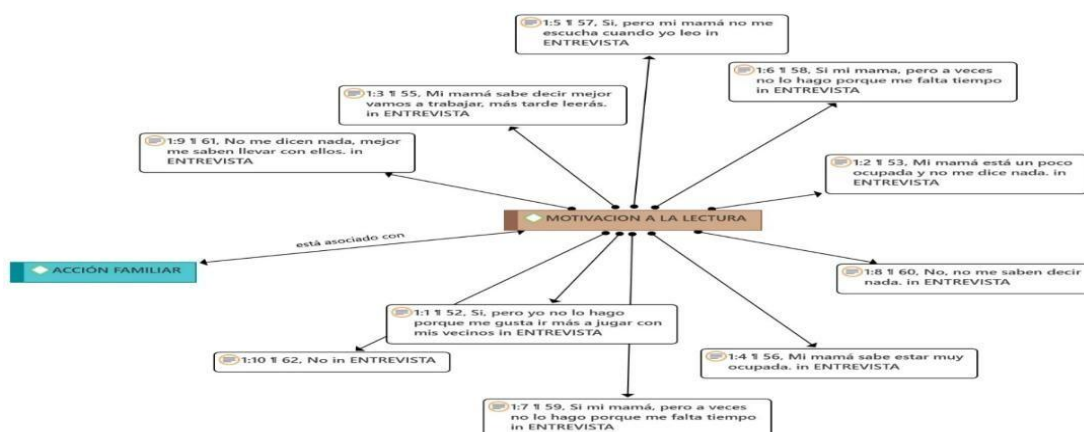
1:5 ¶ 57, Si, pero mi mamá no me escucha cuando yo leo in ENTREVISTA

1:6 ¶ 58, Si mi mama, pero a veces no lo hago porque me falta tiempo in ENTREVISTA

1:3 ¶ 55, Mi mamá sabe decir mejor vamos a trabajar, más tarde leerás. in ENTREVISTA

1:9 ¶ 61, No me dicen nada, mejor me saben llevar con ellos. in ENTREVISTA

1:2 ¶ 53, Mi mamá está un poco ocupada y no me dice nada. in ENTREVISTA

MOTIVACION A LA LECTURA

está asociado con

ACCIÓN FAMILIAR

1:8 ¶ 60, No, no me saben decir nada. in ENTREVISTA

1:1 ¶ 52, Si, pero yo no lo hago porque me gusta ir más a jugar con mis vecinos in ENTREVISTA

1:10 ¶ 62, No in ENTREVISTA

1:4 ¶ 56, Mi mamá sabe estar muy ocupada. in ENTREVISTA

1:7 ¶ 59, Si mi mamá, pero a veces no lo hago porque me falta tiempo in ENTREVISTA